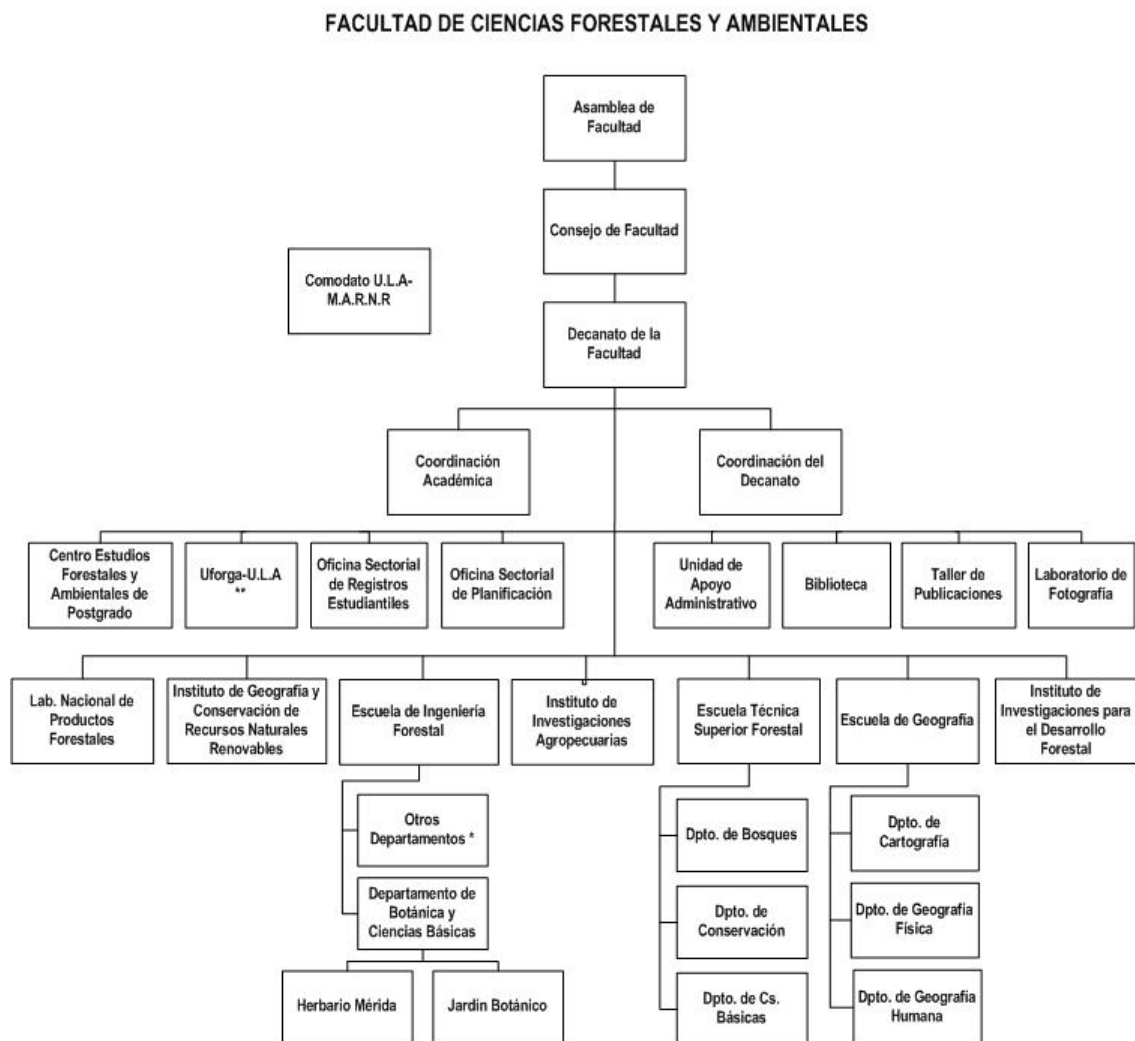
FACULTAD DE CIENCIAS FORESTALES Y AMBIENTALES

Asamblea de Facultad

Consejo de Facultad

Comodato U.L.A-M.A.R.N.R

Decanato de la Facultad

Coordinación Académica

Coordinación del Decanato

Centro Estudios Forestales y Ambientales de Postgrado

Uforga-U.L.A **

Oficina Sectorial de Registros Estudiantiles

Oficina Sectorial de Planificación

Unidad de Apoyo Administrativo

Biblioteca

Taller de Publicaciones

Laboratorio de Fotografía

Lab. Nacional de Productos Forestales

Instituto de Geografía y Conservación de Recursos Naturales Renovables

Escuela de Ingeniería Forestal

Instituto de Investigaciones Agropecuarias

Escuela Técnica Superior Forestal

Escuela de Geografía

Instituto de Investigaciones para el Desarrollo Forestal

Otros Departamentos *

Departamento de Botánica y Ciencias Básicas

Herbario Mérida

Jardín Botánico

Dpto. de Bosques

Dpto. de Conservación

Dpto. de Cs. Básicas

Dpto. de Cartografía

Dpto. de Geografía Física

Dpto. de Geografía Humana